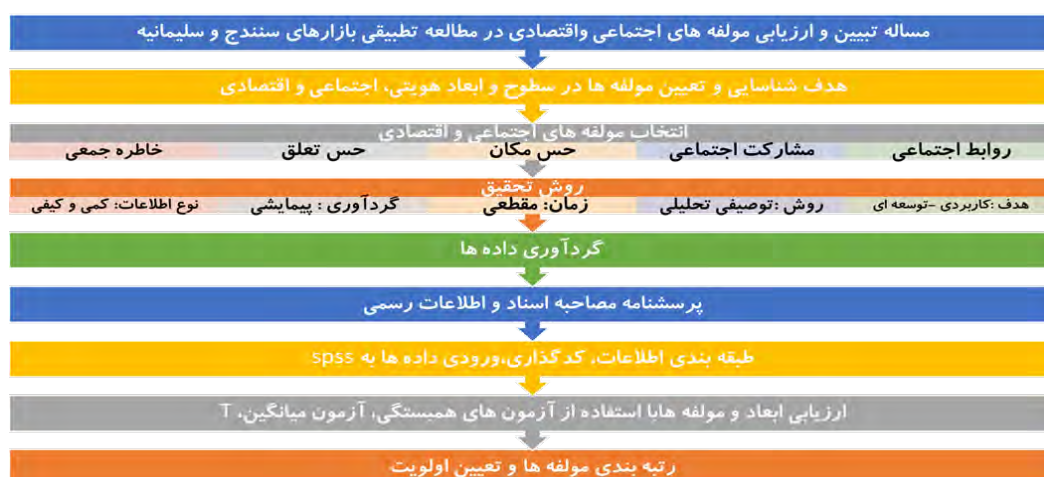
مساله تبیین و ارزیابی مولفه های اجتماعی واقتصادی در مطالعه تطبیقی بازارهای سنندج و سلیمانیه

هدف شناسایی و تعیین مولفه ها در سطوح و ابعاد هویتی، اجتماعی و اقتصادی

انتخاب مولفه های اجتماعی و اقتصادی

روابط اجتماعی | مشارکت اجتماعی | حس مکان | حس تعلق | خاطره جمعی

روش تحقیق

هدف :کاربردی -توسعه ای | روش :توصیفی تحلیلی | زمان: مقطعی | گردآوری : پیمایشی | نوع اطلاعات: کمی و کیفی

گردآوری داده ها

پرسشنامه مصاحبه اسناد و اطلاعات رسمی

طبقه بندی اطلاعات، کدگذاری،ورودی داده ها به spss

ارزیابی ابعاد و مولفه هابا استفاده از آزمون های همبستگی، آزمون میانگین، T

رتبه بندی مولفه ها و تعیین اولویت